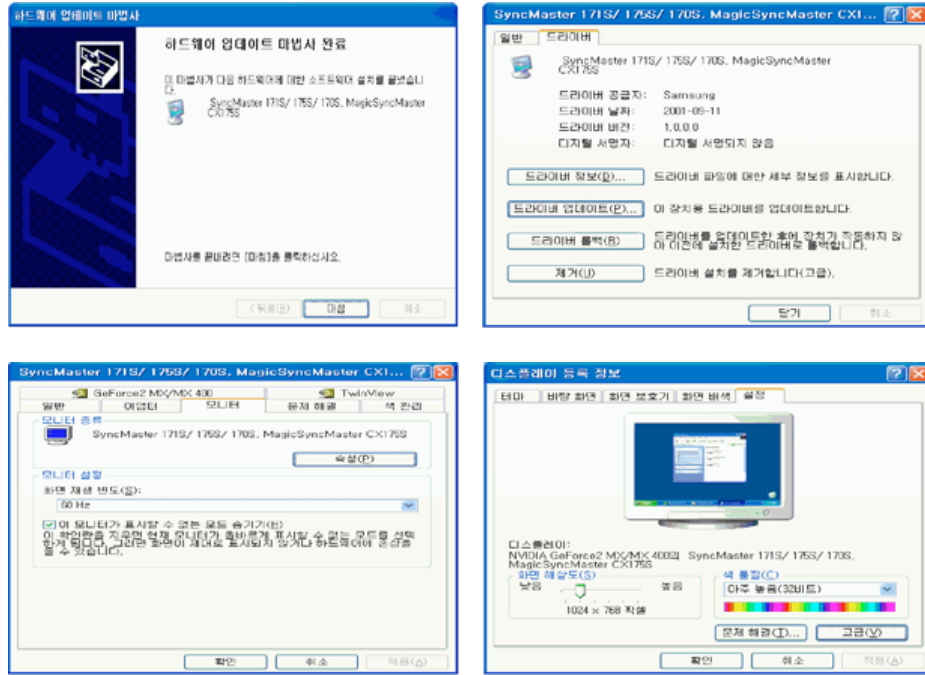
하드웨어 업데이트 마법사

하드웨어 업데이트 마법사 완료

이 마법사가 다음 하드웨어에 대한 소프트웨어 설치를 끝냈습니다.

SyncMaster 171S/ 175S/ 170S, MagicSyncMaster CX175S

마법사를 끝내려면 [마침]을 클릭하십시오.

< 뒤로(B) | 마침 | 취소

SyncMaster 171S/ 175S/ 170S, MagicSyncMaster CX1...

일반 | 드라이버

SyncMaster 171S/ 175S/ 170S, MagicSyncMaster CX175S

드라이버 공급자: Samsung
드라이버 날짜: 2001-09-11
드라이버 버전: 1.0.0.0
디지털 서명자: 디지털 서명되지 않음

드라이버 정보(D)... 드라이버 파일에 대한 세부 정보를 표시합니다.

드라이버 업데이트(P)... 이 장치용 드라이버를 업데이트합니다.

드라이버 롤백(R) 드라이버를 업데이트한 후에 장치가 작동하지 않아 이전에 설치한 드라이버로 롤백합니다.

제거(U) 드라이버 설치를 제거합니다(고급).

닫기 | 취소

SyncMaster 171S/ 175S/ 170S, MagicSyncMaster CX1...

GeForce2 MX/MX 400 | TwinView
일반 | 어댑터 | 모니터 | 문제 해결 | 색 관리

모니터 종류
SyncMaster 171S/ 175S/ 170S, MagicSyncMaster CX175S
속성(P)

모니터 설정
화면 재생 빈도(S):
60 Hz

이 모니터가 표시할 수 없는 모드 숨기기(H)
이 확인란을 지우면 현재 모니터가 정확하게 표시할 수 없는 모드를 선택할 수 있습니다. 그러면 화면이 제대로 표시되지 않거나 하드웨어에 손상을 줄 수 있습니다.

확인 | 취소 | 적용(A)

디스플레이 등록 정보

테마 | 바탕 화면 | 화면 보호기 | 화면 배색 | 설정

디스플레이:
NVIDIA GeForce2 MX/MX 400의 SyncMaster 171S/ 175S/ 170S, MagicSyncMaster CX175S

화면 해상도(S)
낮음 | 높음
1024 x 768 픽셀

색 품질(C)
아주 높음(32비트)

문제 해결(T)... | 고급(V)

확인 | 취소 | 적용(A)